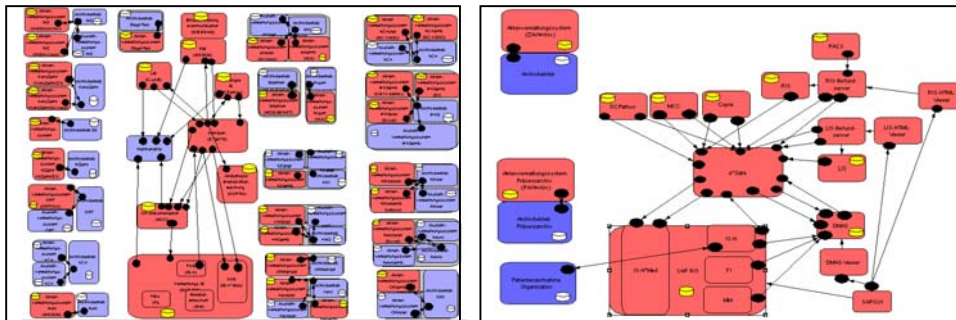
Aktenverwaltungssystem (Zielarchiv)

Archivtabelle

Aktenverwaltungssystem Präsenzarchiv (PASArchiv)

Archivtabelle Präsenzarchiv

Patientenaufnahme Organisation

PACS

RIS

RIS-Befundserver

RIS-HTML-Viewer

DICPathos

MCO

Copra

LIS-Befundserver

LIS-HTML-Viewer

LIS

d*Gate

DMAS

DMAS-Viewer

IS-H*Med

SAP R/3

IS-H

FI

MM

SAPCoti